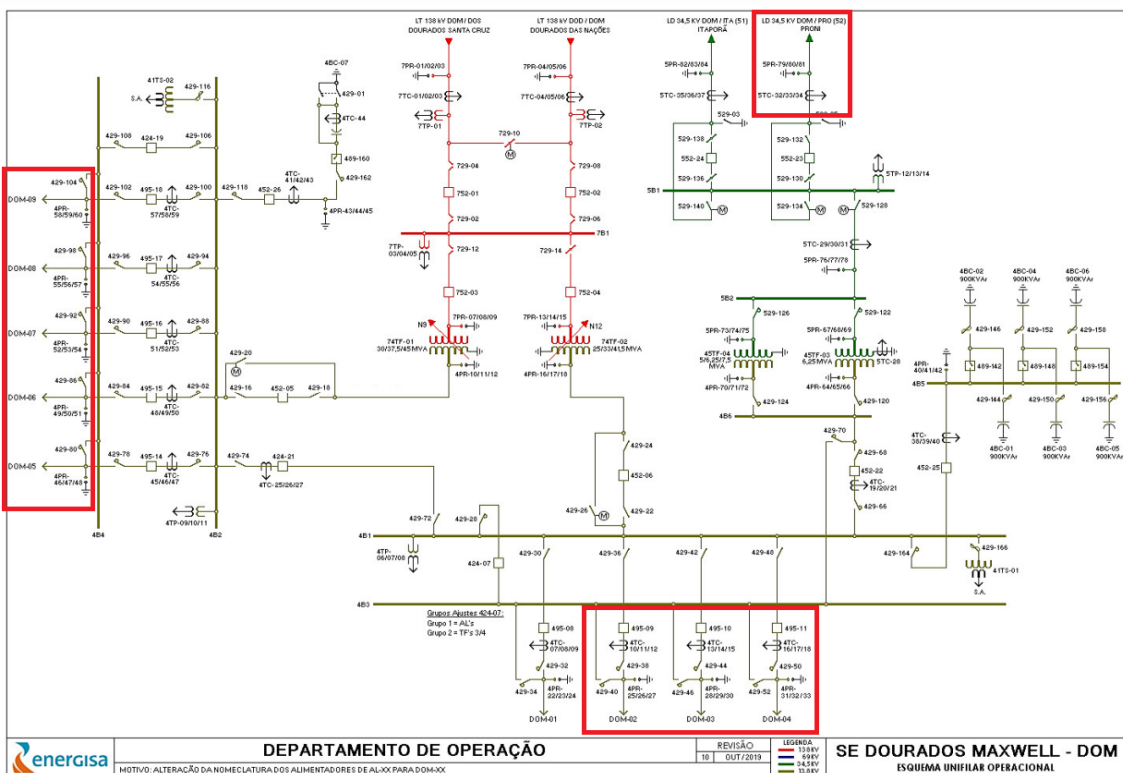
LT 138 kV DOM / DOS DOURADOS SANTA CRUZ

LT 138 kV DOD / DOM DOURADOS DAS NAÇÕES

LD 34,5 kV DOM / ITA (51) ITAPORÃ

LD 34,5 kV DOM / PRO (52) PRONI

41TS-02
S.A.
429-116
4BC-07
429-01
4TC-44
489-160
429-162
4PR-43/44/45
4TC-41/42/43
429-108
424-19
429-106
429-104
429-102
495-18
4TC-57/58/59
429-100
429-118
452-26
DOM-09
4PR-58/59/60
429-98
429-96
495-17
4TC-54/55/56
429-94
DOM-08
4PR-55/56/57
429-92
429-90
495-16
4TC-51/52/53
429-88
DOM-07
4PR-52/53/54
429-20
429-86
429-84
495-15
4TC-48/49/50
429-82
429-16
452-05
429-18
DOM-06
4PR-49/50/51
429-80
429-78
495-14
4TC-45/46/47
429-76
429-74
424-21
4TC-25/26/27
DOM-05
4PR-46/47/48
4TP-09/10/11
4B4
4B2

7PR-01/02/03
7TC-01/02/03
7TP-01
7PR-04/05/06
7TC-04/05/06
7TP-02
729-10
729-04
729-08
752-01
752-02
729-02
729-06
7B1
7TP-03/04/05
729-12
729-14
752-03
752-04
N9
7PR-07/08/09
74TF-01 30/37,5/45 MVA
4PR-10/11/12
7PR-13/14/15
N12
74TF-02 25/33/41,5 MVA
4PR-16/17/18

5PR-82/83/84
5TC-35/36/37
5PR-79/80/81
5TC-32/33/34
529-03
529-138
552-24
529-136
529-140
529-132
552-23
529-130
529-134
5B1
5TP-12/13/14
529-128
5TC-29/30/31
5PR-76/77/78
5B2
529-126
529-122
5PR-73/74/75
45TF-04 5/6,25/7,5 MVA
4PR-70/71/72
529-124
5PR-67/68/69
45TF-03 6,25 MVA
5TC-28
4PR-64/65/66
529-120
4B6

4BC-02 900KVAr
4BC-04 900KVAr
4BC-06 900KVAr
429-146
429-152
429-158
4PR-40/41/42
489-142
489-148
489-154
4B5
429-144
429-150
429-156
4BC-01 900KVAr
4BC-03 900KVAr
4BC-05 900KVAr
4TC-38/39/40
452-25
429-70
429-68
452-22
4TC-19/20/21
429-66
429-24
452-06
429-26
429-22
429-72
429-28
4B1
4TP-06/07/08
424-07
429-30
429-36
429-42
429-48
429-164
429-166
41TS-01
S.A.
4B3
Grupos Ajustes 424-07:
Grupo 1 = AL's
Grupo 2 = TF's 3/4
495-08
4TC-07/08/09
429-32
429-34
4PR-22/23/24
DOM-01
495-09
4TC-10/11/12
429-38
429-40
4PR-25/26/27
DOM-02
495-10
4TC-13/14/15
429-44
429-46
4PR-28/29/30
DOM-03
495-11
4TC-16/17/18
429-50
429-52
4PR-31/32/33
DOM-04

energisa
DEPARTAMENTO DE OPERAÇÃO
MOTIVO: ALTERAÇÃO DA NOMECLATURA DOS ALIMENTADORES DE AL-XX PARA DOM-XX
REVISÃO
10 OUT/2019
LEGENDA
138KV
69KV
34,5KV
13,8KV
SE DOURADOS MAXWELL - DOM
ESQUEMA UNIFILAR OPERACIONAL